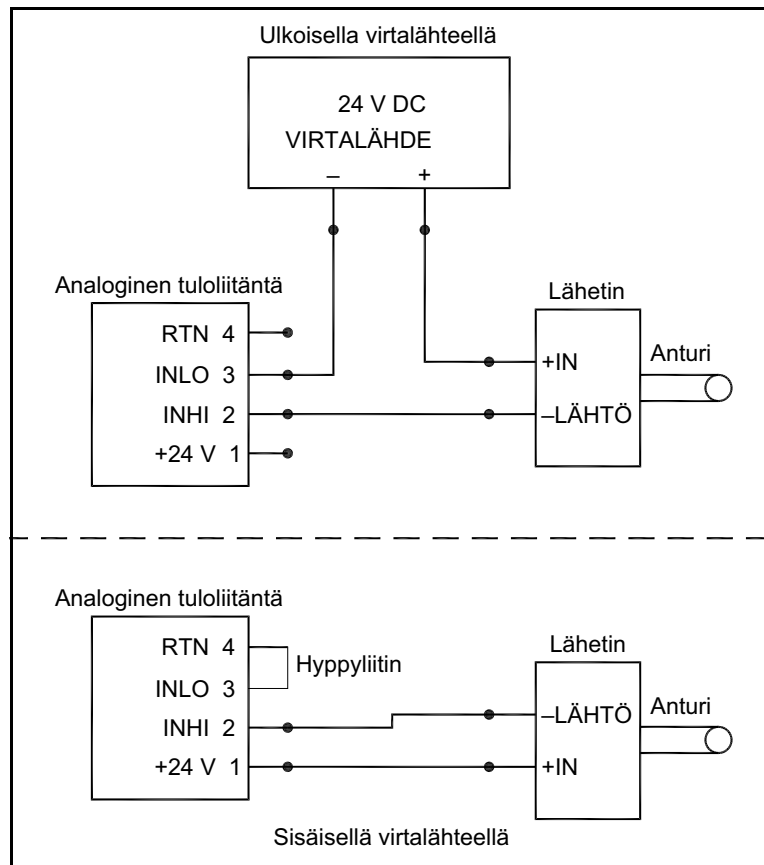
Ulkoisella virtalähteellä

24 V DC
VIRTALÄHDE
–
+

Analoginen tuloliitäntä

RTN 4
INLO 3
INHI 2
+24 V 1

Lähetin

+IN
–LÄHTÖ

Anturi

Analoginen tuloliitäntä

RTN 4
INLO 3
INHI 2
+24 V 1

Hyppyliitin

Lähetin

–LÄHTÖ
+IN

Anturi

Sisäisellä virtalähteellä